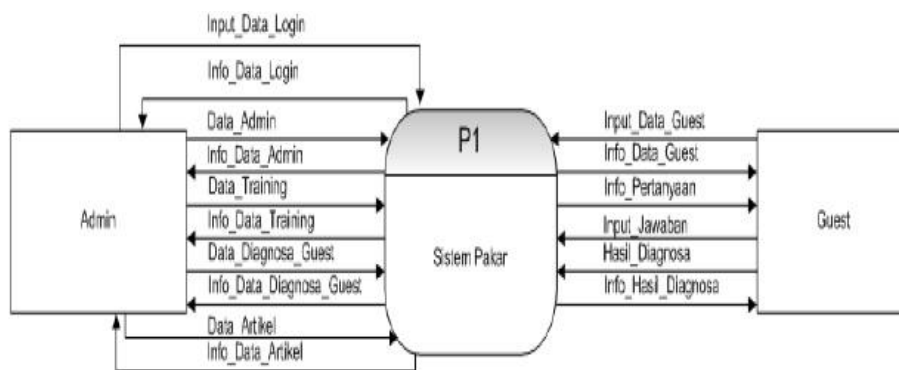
Input_Data_Login
Info_Data_Login
Data_Admin
Info_Data_Admin
Data_Training
Info_Data_Training
Data_Diagnosa_Guest
Info_Data_Diagnosa_Guest
Data_Artikel
Info_Data_Artikel
Admin
P1
Sistem Pakar
Input_Data_Guest
Info_Data_Guest
Info_Pertanyaan
Input_Jawaban
Hasil_Diagnosa
Info_Hasil_Diagnosa
Guest